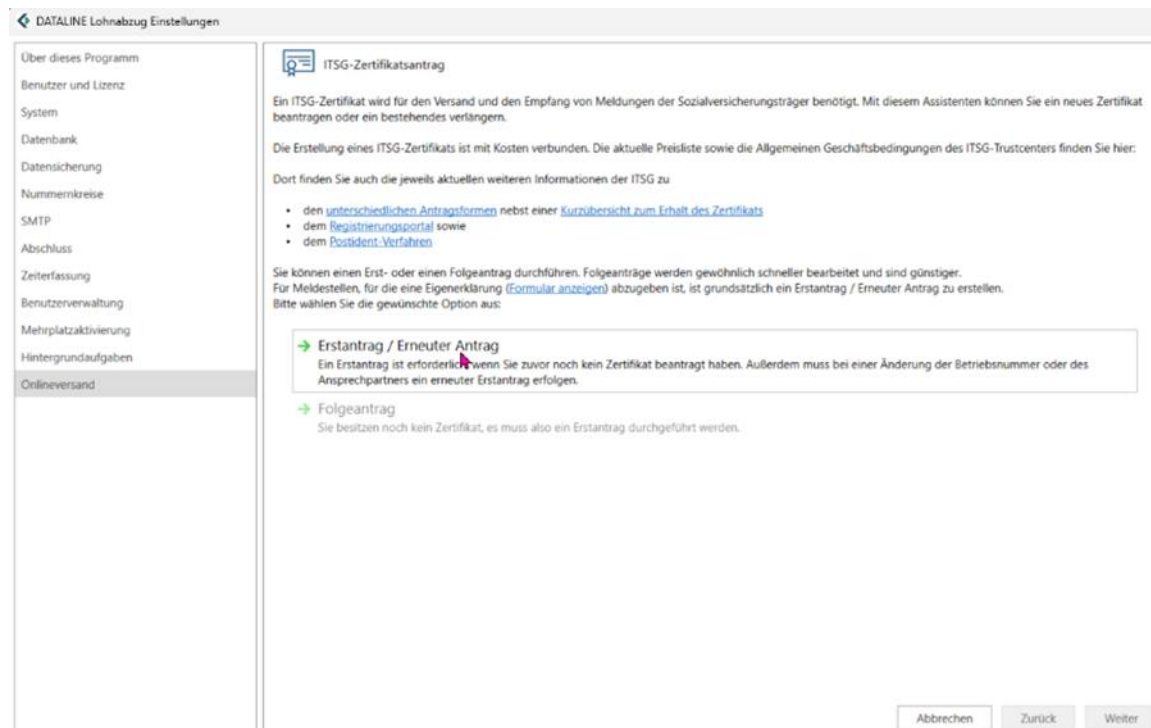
DATALINE Lohnabzug Einstellungen

Über dieses Programm
Benutzer und Lizenz
System
Datenbank
Datensicherung
Nummernkreise
SMTP
Abschluss
Zeiterfassung
Benutzerverwaltung
Mehrplatzaktivierung
Hintergrundaufgaben
Onlineversand

ITSG-Zertifikatsantrag

Ein ITSG-Zertifikat wird für den Versand und den Empfang von Meldungen der Sozialversicherungsträger benötigt. Mit diesem Assistenten können Sie ein neues Zertifikat beantragen oder ein bestehendes verlängern.

Die Erstellung eines ITSG-Zertifikats ist mit Kosten verbunden. Die aktuelle Preisliste sowie die Allgemeinen Geschäftsbedingungen des ITSG-Trustcenters finden Sie hier:

Dort finden Sie auch die jeweils aktuellen weiteren Informationen der ITSG zu

• den unterschiedlichen Antragsformen nebst einer Kurzübersicht zum Erhalt des Zertifikats
• dem Registrierungsportal sowie
• dem Postident-Verfahren

Sie können einen Erst- oder einen Folgeantrag durchführen. Folgeanträge werden gewöhnlich schneller bearbeitet und sind günstiger.
Für Meldestellen, für die eine Eigenerklärung (Formular anzeigen) abzugeben ist, ist grundsätzlich ein Erstantrag / Erneuter Antrag zu erstellen.
Bitte wählen Sie die gewünschte Option aus:

→ Erstantrag / Erneuter Antrag
Ein Erstantrag ist erforderlich, wenn Sie zuvor noch kein Zertifikat beantragt haben. Außerdem muss bei einer Änderung der Betriebsnummer oder des Ansprechpartners ein erneuter Erstantrag erfolgen.

→ Folgeantrag
Sie besitzen noch kein Zertifikat, es muss also ein Erstantrag durchgeführt werden.

Abbrechen
Zurück
Weiter